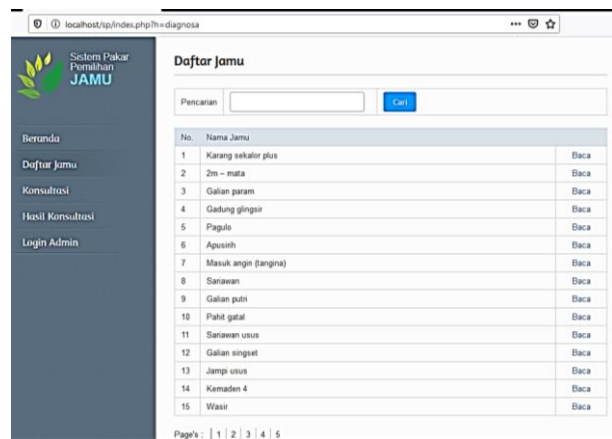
localhost/sp/index.php?h=diagnosa

Sistem Pakar Pemilihan JAMU

Beranda
Daftar Jamu
Konsultasi
Hasil Konsultasi
Login Admin

Daftar Jamu

Pencarian Cari

| No. | Nama Jamu | |
|---|---|---|
| 1 | Karang sekalor plus | Baca |
| 2 | 2m – mata | Baca |
| 3 | Galian param | Baca |
| 4 | Gadung glingsir | Baca |
| 5 | Pagulo | Baca |
| 6 | Apusinh | Baca |
| 7 | Masuk angin (tangina) | Baca |
| 8 | Sariawan | Baca |
| 9 | Galian putri | Baca |
| 10 | Pahit gatal | Baca |
| 11 | Sariawan usus | Baca |
| 12 | Galian singset | Baca |
| 13 | Jampi usus | Baca |
| 14 | Kemaden 4 | Baca |
| 15 | Wasir | Baca |

Page's : 1 2 3 4 5